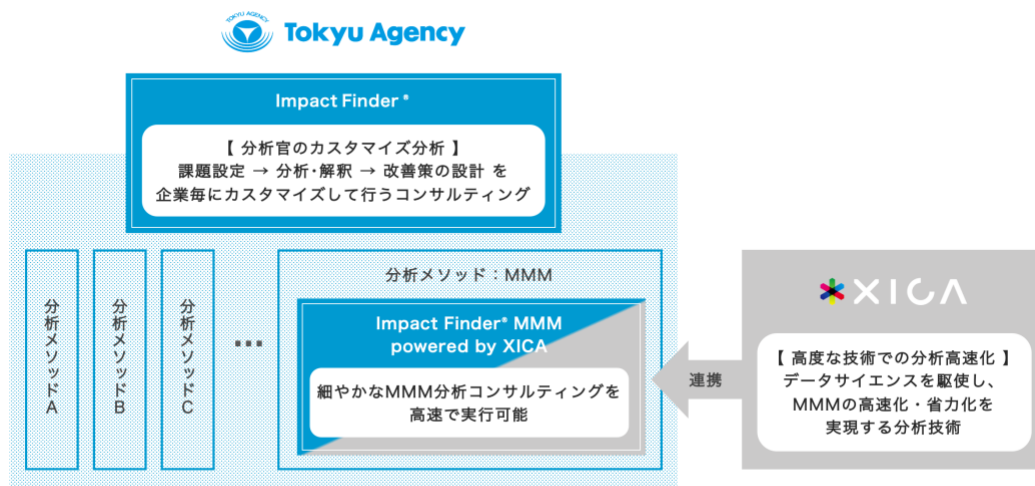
TOKYU AGENCY Tokyu Agency

Impact Finder®

【 分析官のカスタマイズ分析 】
課題設定 → 分析・解釈 → 改善策の設計 を
企業毎にカスタマイズして行うコンサルティング

分析メソッドA

分析メソッドB

分析メソッドC

・・・

分析メソッド：MMM

Impact Finder® MMM
powered by XICA

細やかなMMM分析コンサルティングを
高速で実行可能

連携

XICA

【 高度な技術での分析高速化 】
データサイエンスを駆使し、
MMMの高速化・省力化を
実現する分析技術